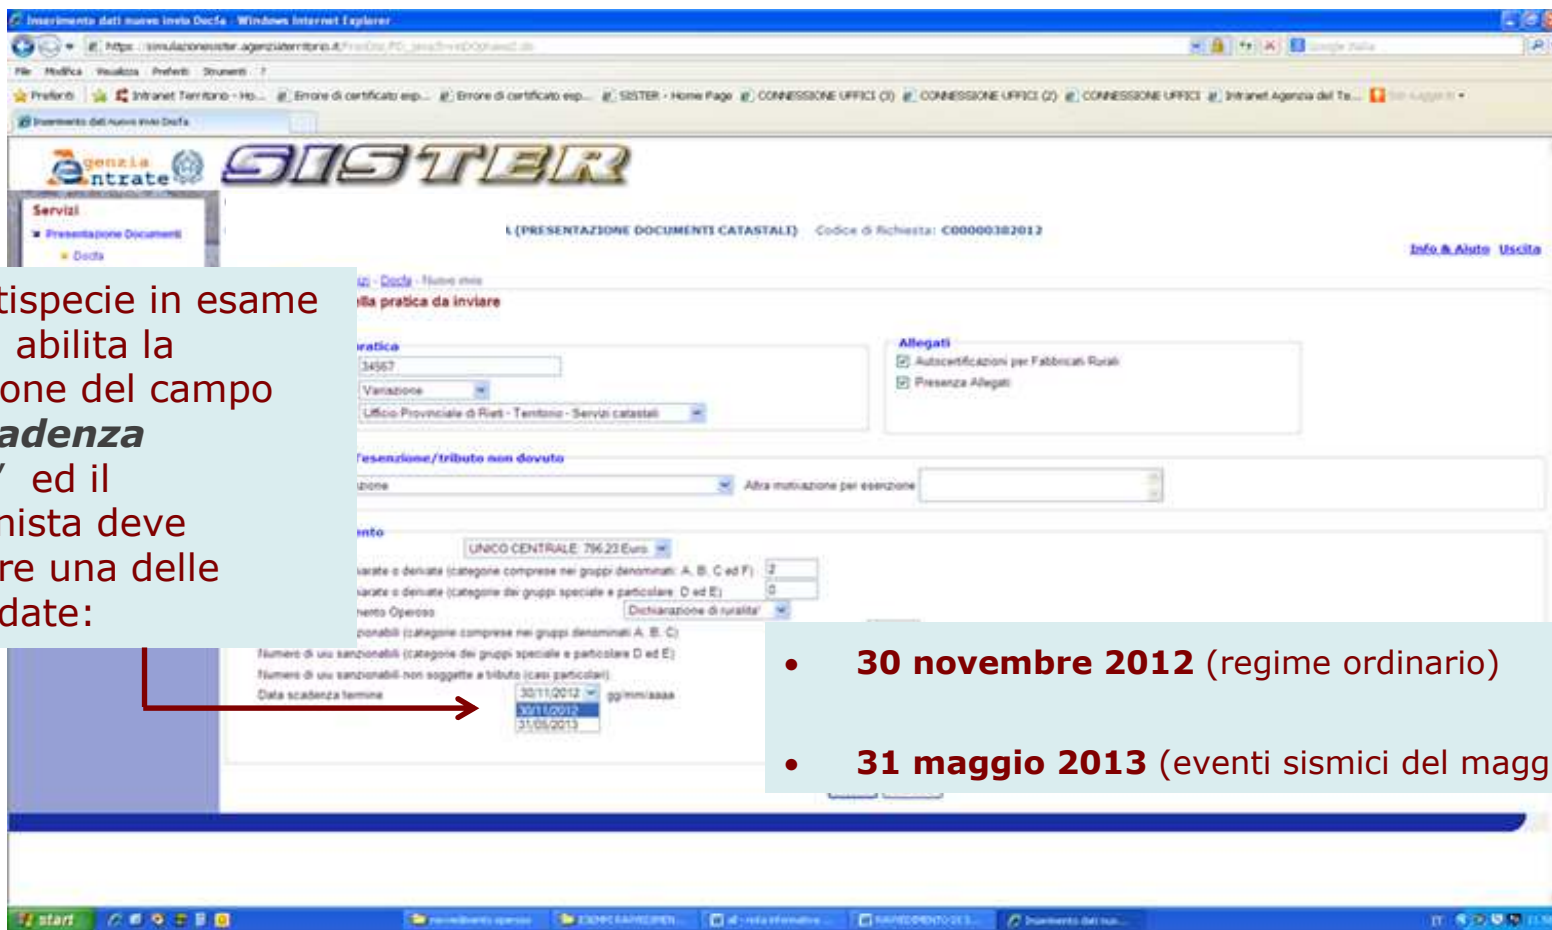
Inserimento dati nuovo invio Docfa - Windows Internet Explorer

https://simulazionesister.agenziaterritorio.it/

File Modifica Visualizza Preferiti Strumenti ?

Preferiti Intranet Territorio - Ho... Errore di certificato esp... Errore di certificato esp... SISTER - Home Page CONNESSIONE UFFICI (3) CONNESSIONE UFFICI (2) CONNESSIONE UFFICI Intranet Agenzia del Te...

Inserimento dati nuovo invio Docfa

Agenzia Entrate SISTER

Servizi
Presentazione Documenti
Docfa

(PRESENTAZIONE DOCUMENTI CATASTALI) Codice di Richiesta: C00000382012

Info & Aiuto Uscita

...tispecie in esame ... abilita la ...one del campo ...adenza ...' ed il ...nista deve ...re una delle ...date:

...zi - Docfa - Nuovo invio
...lla pratica da inviare

...ratica
34567
Variazione
Ufficio Provinciale di Rieti - Territorio - Servizi catastali

Allegati
Autocertificazioni per Fabbricati Rurali
Presenza Allegati

...esenzione/tributo non dovuto
...zione
Altra motivazione per esenzione

...nto
UNICO CENTRALE: 796,23 Euro
...arate o derivate (categorie comprese nei gruppi denominati: A, B, C ed F) 2
...arate o derivate (categorie dei gruppi speciale e particolare: D ed E) 0
...mento Oneroso Dichiarazione di ruralita'
...ionabili (categorie comprese nei gruppi denominati A, B, C)
Numero di uiu sanzionabili (categorie dei gruppi speciale e particolare D ed E)
Numero di uiu sanzionabili non soggette a tributo (casi particolari)
Data scadenza termine 30/11/2012 gg/mm/aaaa
30/11/2012
31/05/2013

• **30 novembre 2012** (regime ordinario)

• **31 maggio 2013** (eventi sismici del magg

start